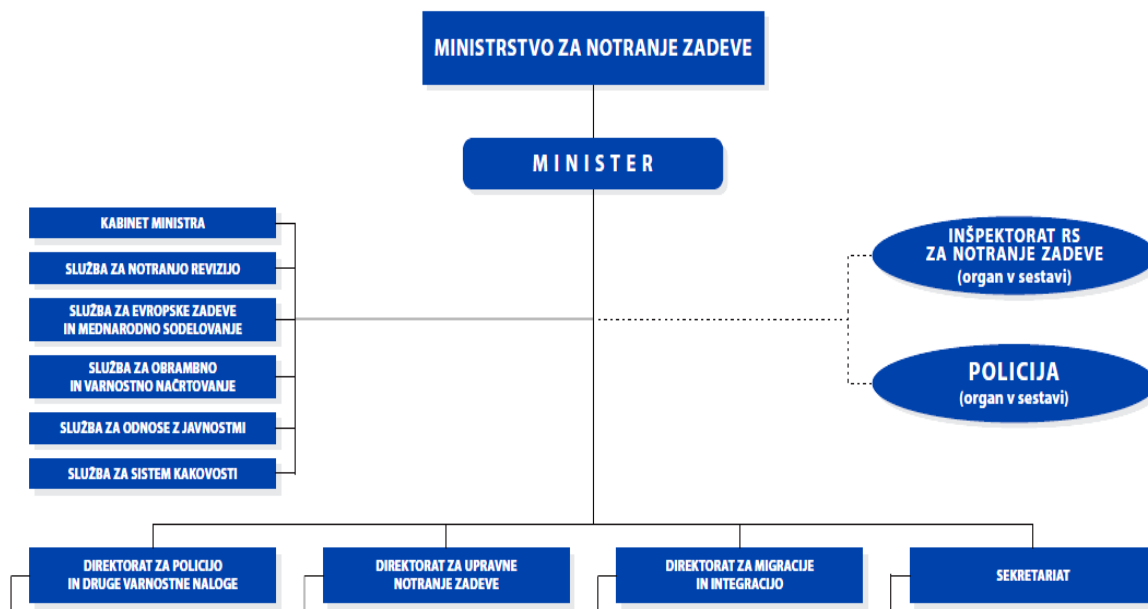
MINISTRSTVO ZA NOTRANJE ZADEVE

MINISTER

KABINET MINISTRA

SLUŽBA ZA NOTRANJO REVIZIJO

SLUŽBA ZA EVROPSKE ZADEVE IN MEDNARODNO SODELOVANJE

SLUŽBA ZA OBRAMBNO IN VARNOSTNO NAČRTOVANJE

SLUŽBA ZA ODNOSE Z JAVNOSTMI

SLUŽBA ZA SISTEM KAKOVOSTI

INŠPEKTORAT RS ZA NOTRANJE ZADEVE (organ v sestavi)

POLICIJA (organ v sestavi)

DIREKTORAT ZA POLICIJO IN DRUGE VARNOSTNE NALOGE

DIREKTORAT ZA UPRAVNE NOTRANJE ZADEVE

DIREKTORAT ZA MIGRACIJE IN INTEGRACIJO

SEKRETARIAT